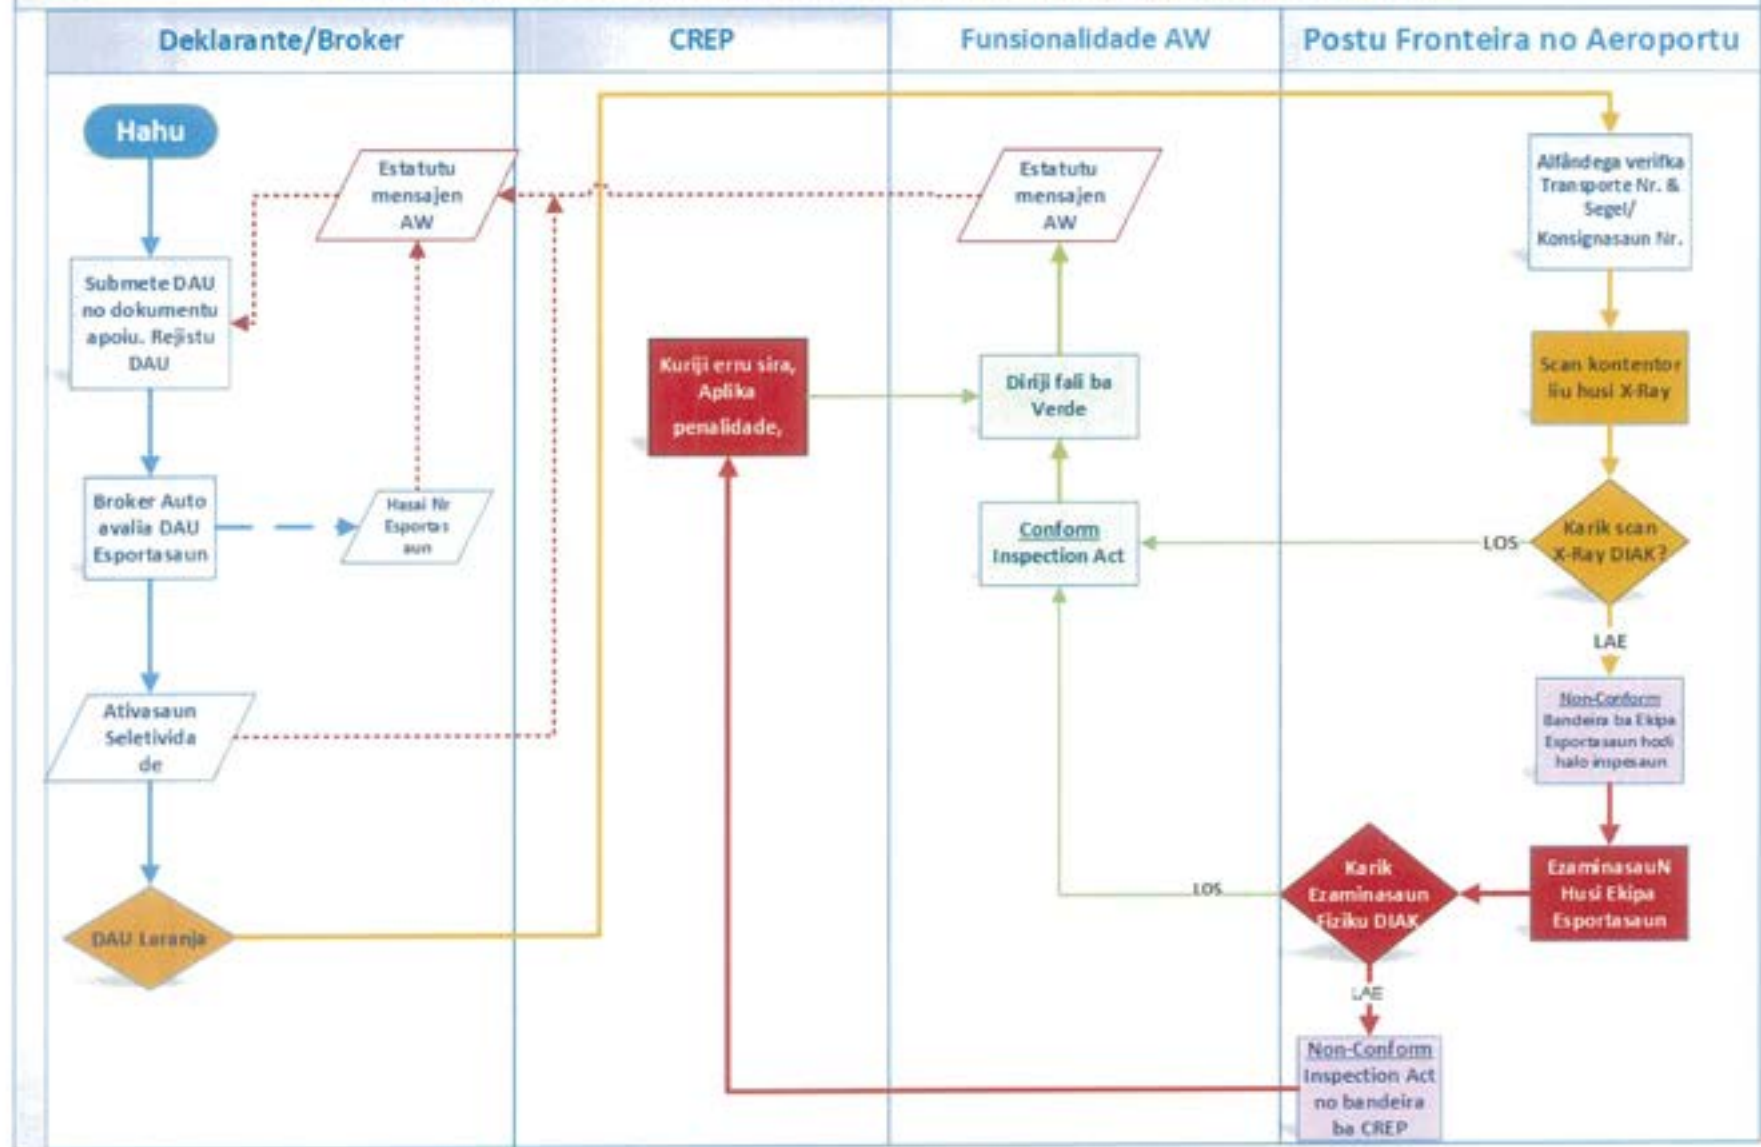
Deklarante/Broker

CREP

Funsionalidade AW

Postu Fronteira no Aeroportu

Hahu

Estatutu mensajen AW

Estatutu mensajen AW

Alfândega verifika Transporte Nr. & Segel/ Konsignasaun Nr.

Submete DAU no dokumentu apoiu. Rejistu DAU

Kuriji erru sira, Aplika penalidade,

Diriji fali ba Verde

Scan kontentor liu husi X-Ray

Broker Auto avalia DAU Esportasaun

Hasai Nr Esportas aun

Conform Inspection Act

LOS

Karik scan X-Ray DIAK?

LAE

Ativasaun Seletivida de

Non-Conform Bandeira ba Ekipa Esportasaun hodi halo inspesaun

EzaminasauN Husi Ekipa Esportasaun

LOS

Karik Ezaminasaun Fiziku DIAK

DAU Laranja

LAE

Non-Conform Inspection Act no bandeira ba CREP